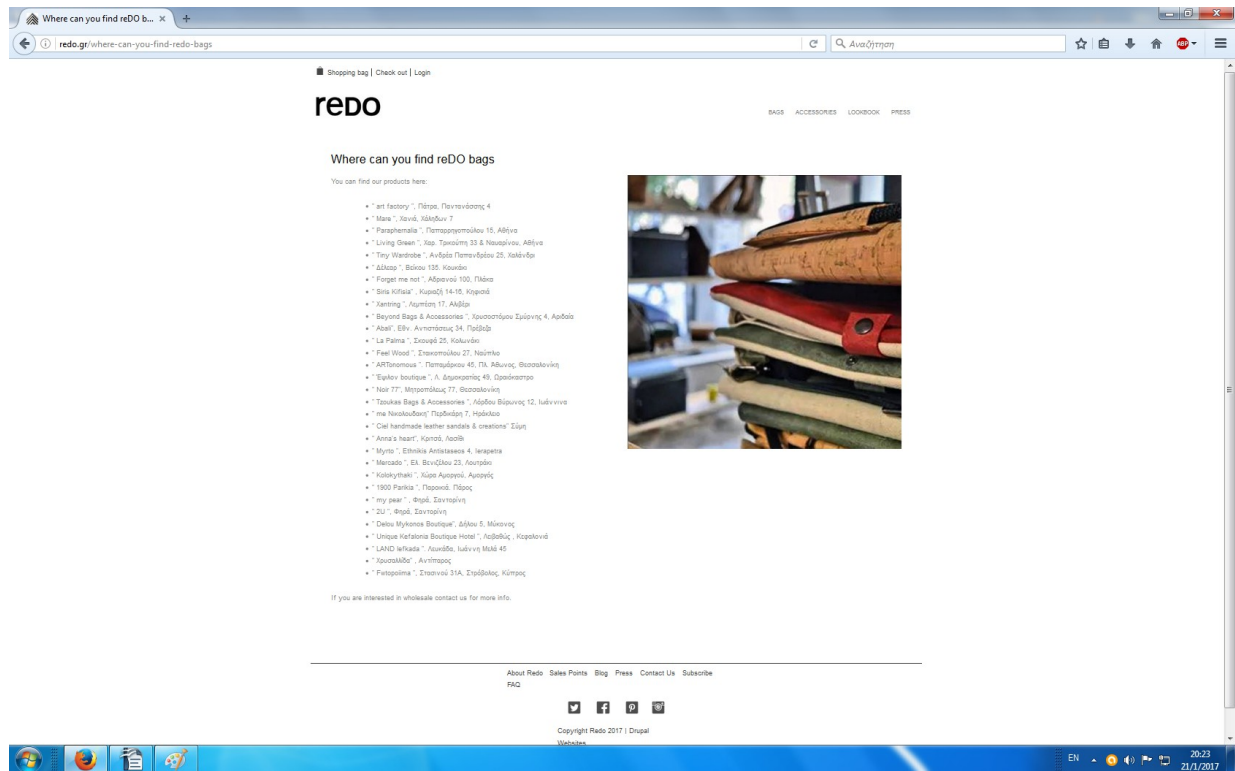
Where can you find reDO b... ×

redo.gr/where-can-you-find-redo-bags

Αναζήτηση

Shopping bag | Check out | Login

reDO

BAGS ACCESSORIES LOOKBOOK PRESS

Where can you find reDO bags

You can find our products here:

- " art factory ", Πάτρα, Παντανάσσης 4
- " Mare ", Χανιά, Χάληδων 7
- " Paraphernalia ", Παπαρρηγοπούλου 15, Αθήνα
- " Living Green ", Χαρ. Τρικούπη 33 & Ναυαρίνου, Αθήνα
- " Tiny Wardrobe ", Ανδρέα Παπανδρέου 25, Χαλάνδρι
- " Δέλεφ ", Βόλου 135, Κουκάκι
- " Forget me not ", Αδριανού 100, Πλάκα
- " Siris Kifisia" , Κυριαζή 14-16, Κηφισιά
- " Xantring ", Λεμπέση 17, Αλιβέρι
- " Beyond Bags & Accessories ", Χρυσοστόμου Σμύρνης 4, Αριδαία
- " Abali", Εθν. Αντιστάσεως 34, Πρέβεζα
- " La Palma ", Σκουφά 25, Κολωνάκι
- " Feel Wood ", Σταικοπούλου 27, Ναύπλιο
- " ARTonomous ", Παπαμάρκου 45, Πλ. Αθωνος, Θεσσαλονίκη
- " Εφιλον boutique ", Λ. Δημοκρατίας 49, Ωραιόκαστρο
- " Noir 77", Μητροπόλεως 77, Θεσσαλονίκη
- " Tzoukas Bags & Accessories ", Λόρδου Βύρωνος 12, Ιωάννινα
- " me Νικολουδακη" Περδικάρη 7, Ηράκλειο
- " Ciel handmade leather sandals & creations" Σύμη
- " Anna's heart", Κριτσά, Λασίθι
- " Myrto ", Ethnikis Antistaseos 4, Ierapetra
- " Mercado ", Ελ. Βενιζέλου 23, Λουτράκι
- " Kolokythaki ", Χώρα Αμοργού, Αμοργός
- " 1900 Parikia ", Παροικιά, Πάρος
- " my pear " , Φηρά, Σαντορίνη
- " ZU ", Φηρά, Σαντορίνη
- " Delou Mykonos Boutique", Δήλου 5, Μύκονος
- " Unique Kefalonia Boutique Hotel ", Λειβαθώς , Κεφαλονιά
- " LAND lefkada ", Λευκάδα, Ιωάννη Μελά 45
- " Χρυσαλλίδα" , Αντίπαρος
- " Fotopoiima ", Στασινού 31Α, Στρόβολος, Κύπρος

If you are interested in wholesale contact us for more info.

About Redo Sales Points Blog Press Contact Us Subscribe FAQ

Copyright Redo 2017 | Drupal Websites

EN 20:23 21/1/2017